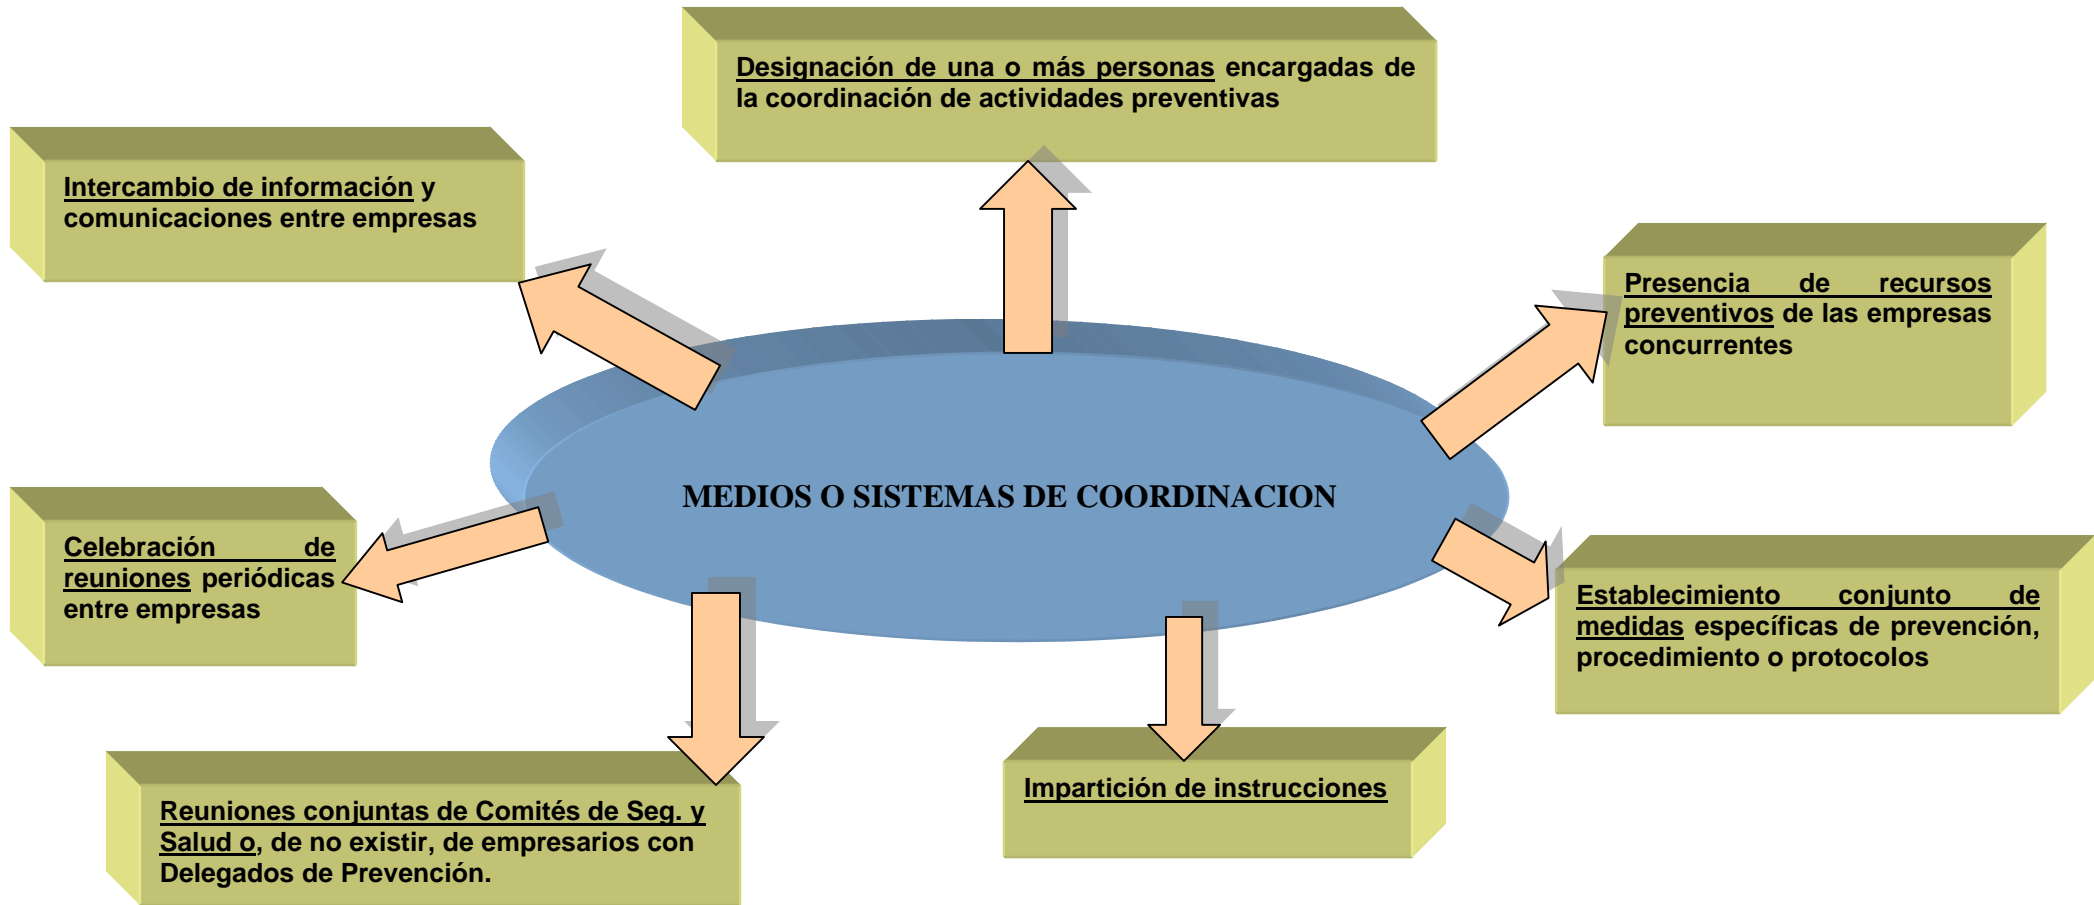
Designación de una o más personas encargadas de la coordinación de actividades preventivas

Intercambio de información y comunicaciones entre empresas

Presencia de recursos preventivos de las empresas concurrentes

MEDIOS O SISTEMAS DE COORDINACION

Celebración de reuniones periódicas entre empresas

Establecimiento conjunto de medidas específicas de prevención, procedimiento o protocolos

Reuniones conjuntas de Comités de Seg. y Salud o, de no existir, de empresarios con Delegados de Prevención.

Impartición de instrucciones